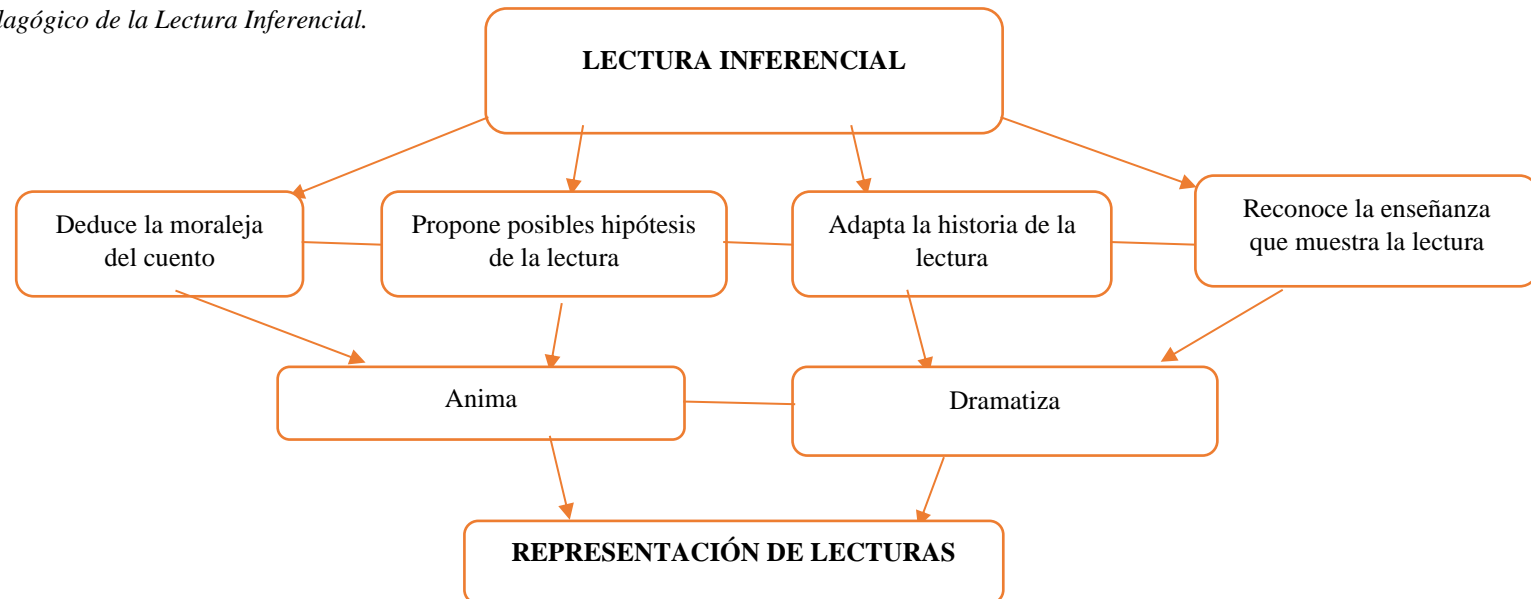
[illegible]dagógico de la Lectura Inferencial.

LECTURA INFERENCIAL

Deduce la moraleja del cuento

Propone posibles hipótesis de la lectura

Adapta la historia de la lectura

Reconoce la enseñanza que muestra la lectura

Anima

Dramatiza

REPRESENTACIÓN DE LECTURAS